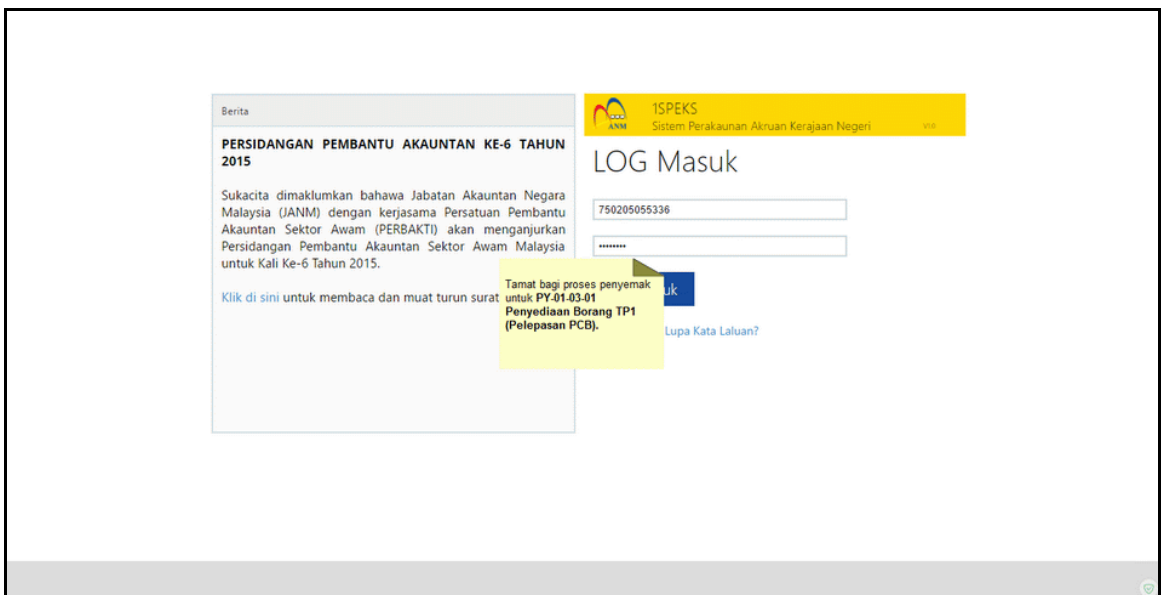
Berita

PERSIDANGAN PEMBANTU AKAUNTAN KE-6 TAHUN 2015

Sukacita dimaklumkan bahawa Jabatan Akauntan Negara Malaysia (JANM) dengan kerjasama Persatuan Pembantu Akauntan Sektor Awam (PERBAKTI) akan menganjurkan Persidangan Pembantu Akauntan Sektor Awam Malaysia untuk Kali Ke-6 Tahun 2015.

Klik di sini untuk membaca dan muat turun surat

ANM 1SPEKS
Sistem Perakaunan Akruan Kerajaan Negeri v1.0

LOG Masuk

750205055336

••••••••

Tamat bagi proses penyemak untuk PY-01-03-01 Penyediaan Borang TP1 (Pelepasan PCB).

uk

Lupa Kata Laluan?